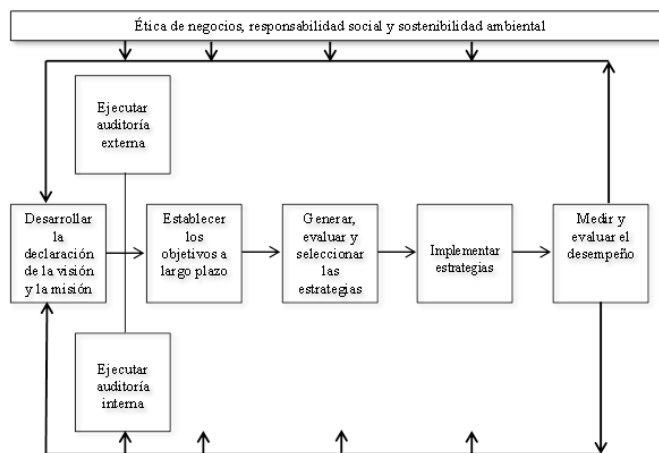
Ética de negocios, responsabilidad social y sostenibilidad ambiental

Ejecutar auditoría externa

Desarrollar la declaración de la visión y la misión

Establecer los objetivos a largo plazo

Generar, evaluar y seleccionar las estrategias

Implementar estrategias

Medir y evaluar el desempeño

Ejecutar auditoría interna